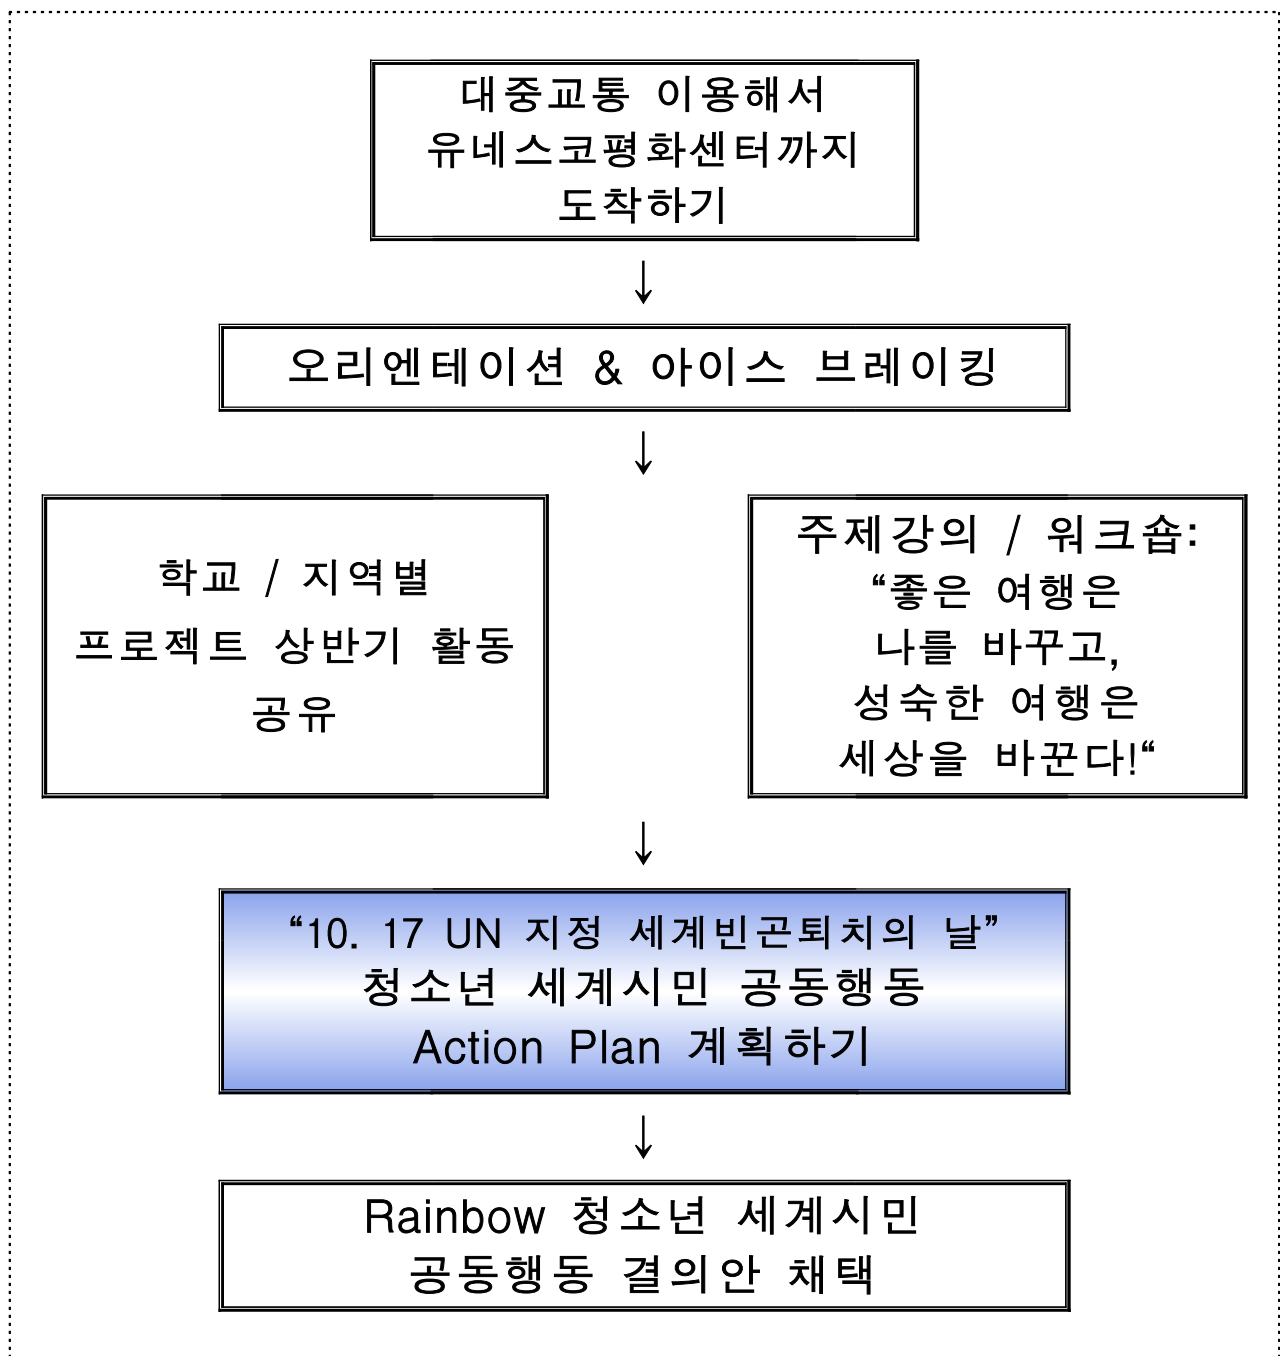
대중교통 이용해서
유네스코평화센터까지
도착하기

↓

오리엔테이션 & 아이스 브레이킹

↓

학교 / 지역별
프로젝트 상반기 활동
공유

주제강의 / 워크숍:
“좋은 여행은
나를 바꾸고,
성숙한 여행은
세상을 바꾼다!“

↓

“10. 17 UN 지정 세계빈곤퇴치의 날”
청소년 세계시민 공동행동
Action Plan 계획하기

↓

Rainbow 청소년 세계시민
공동행동 결의안 채택